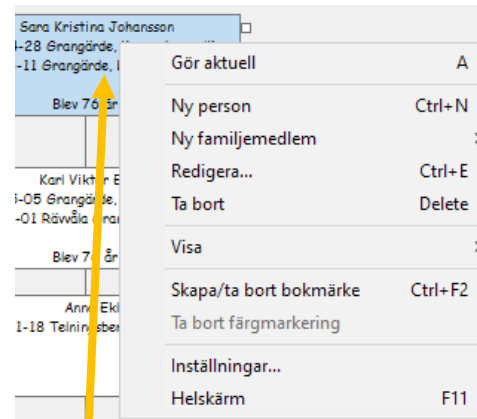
Sara Kristina Johansson
-28 Grangärde, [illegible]
-11 Grangärde, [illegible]

Blev 76 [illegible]

Karl Viktor E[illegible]
-05 Grangärde, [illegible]
-01 Rävåla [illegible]

Blev 7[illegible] år

Anna Ekl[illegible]
1-18 Telningsber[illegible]

Gör aktuell A

Ny person Ctrl+N
Ny familjemedlem
Redigera... Ctrl+E
Ta bort Delete

Visa

Skapa/ta bort bokmärke Ctrl+F2
Ta bort färgmarkering

Inställningar...
Helskärm F11